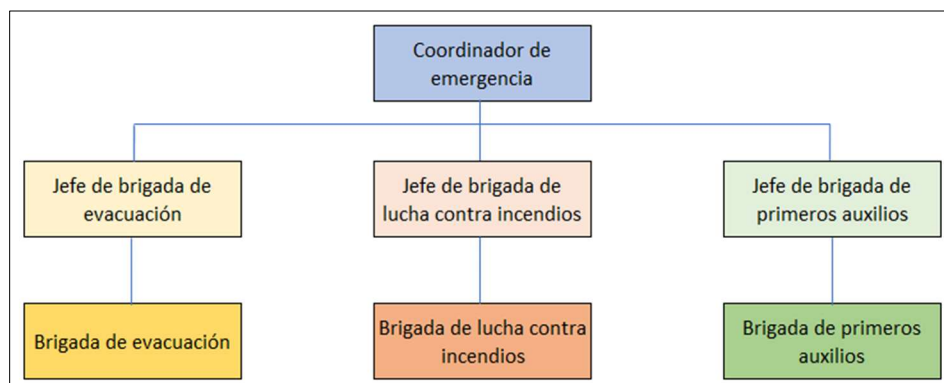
Coordinador de emergencia

Jefe de brigada de evacuación

Jefe de brigada de lucha contra incendios

Jefe de brigada de primeros auxilios

Brigada de evacuación

Brigada de lucha contra incendios

Brigada de primeros auxilios